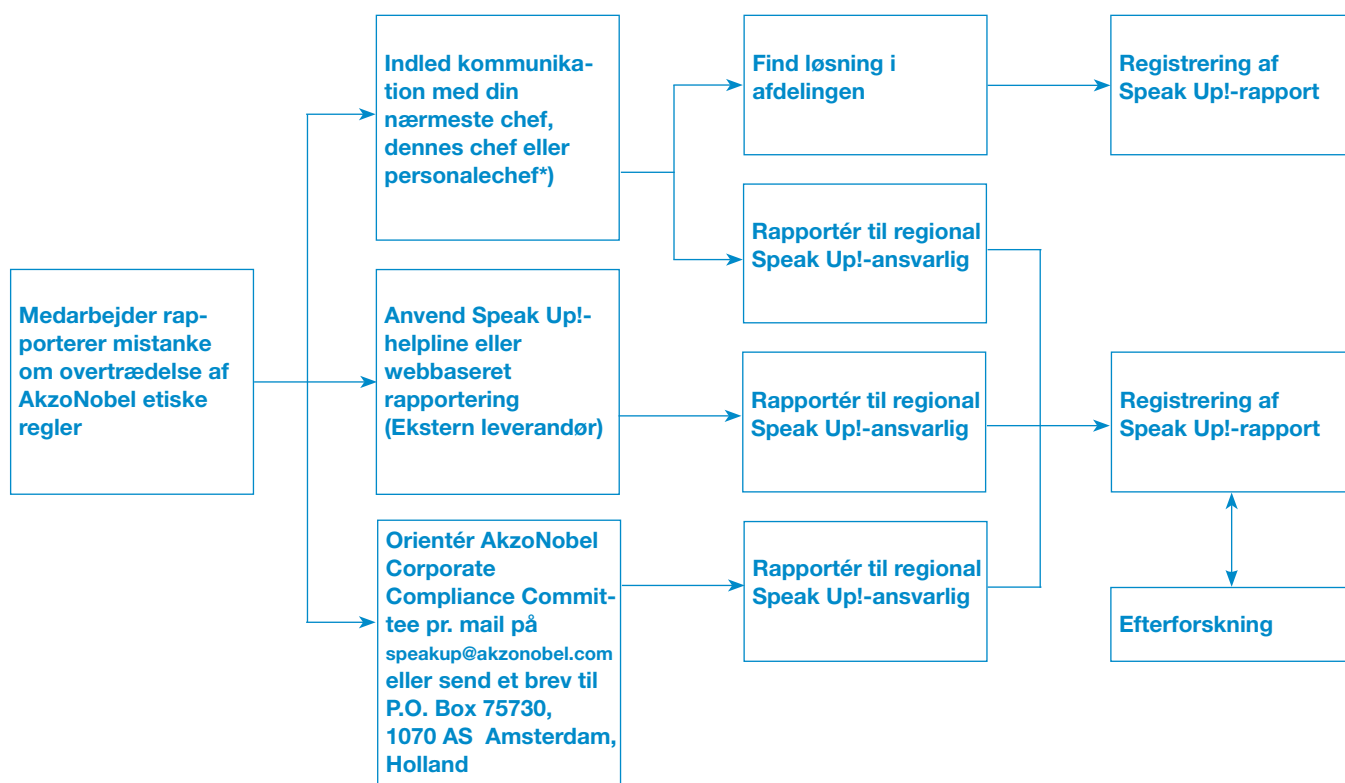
Medarbejder rapporterer mistanke om overtrædelse af AkzoNobel etiske regler

Indled kommunikation med din nærmeste chef, dennes chef eller personalechef*)

Anvend Speak Up!-helpline eller webbaseret rapportering (Ekstern leverandør)

Orientér AkzoNobel Corporate Compliance Committee pr. mail på speakup@akzonobel.com eller send et brev til P.O. Box 75730, 1070 AS Amsterdam, Holland

Find løsning i afdelingen

Rapportér til regional Speak Up!-ansvarlig

Rapportér til regional Speak Up!-ansvarlig

Rapportér til regional Speak Up!-ansvarlig

Registrering af Speak Up!-rapport

Registrering af Speak Up!-rapport

Efterforskning